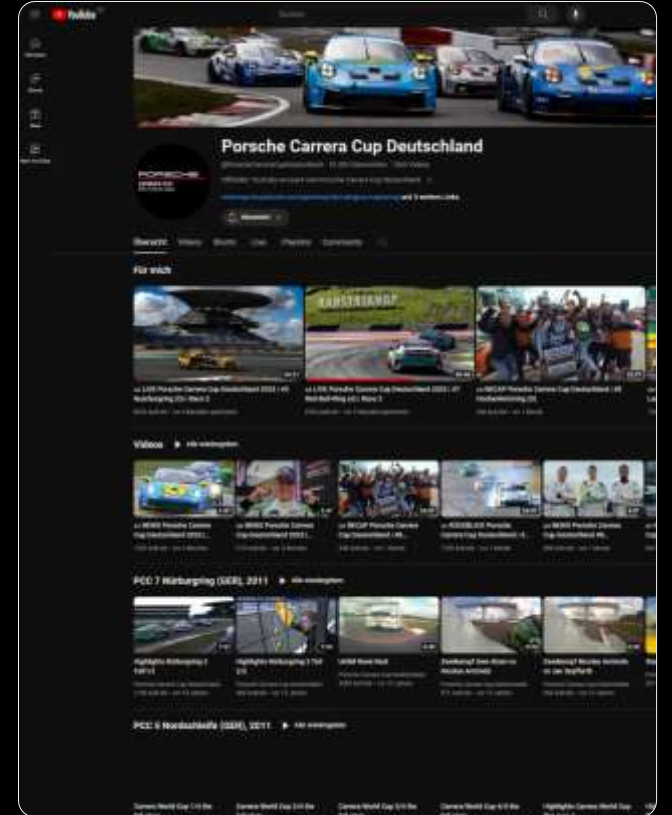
YouTube

Suchen

Porsche Carrera Cup Deutschland

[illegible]

Abonniert

Übersicht Videos Shorts Live Playlists Community

Für mich

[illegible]

Videos ▶ Alle wiedergeben

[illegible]

PCC 7 Nürburgring (GER), 2011 ▶ Alle wiedergeben

Highlights Nürburgring 1 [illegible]

Highlights Nürburgring 2 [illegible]

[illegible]

Zweikampf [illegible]

Zweikampf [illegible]

PCC 5 Nordschleife (GER), 2011 ▶ Alle wiedergeben

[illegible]